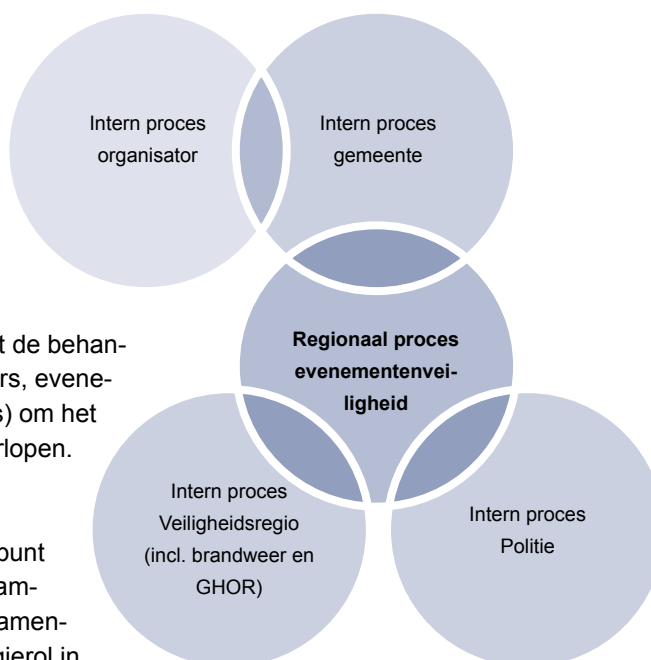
Intern proces organisator

Intern proces gemeente

Regionaal proces evenementenveiligheid

t de behanrs, evenes) om het rlopen.

ount amamengierol in

Intern proces Veiligheidsregio (incl. brandweer en GHOR)

Intern proces Politie